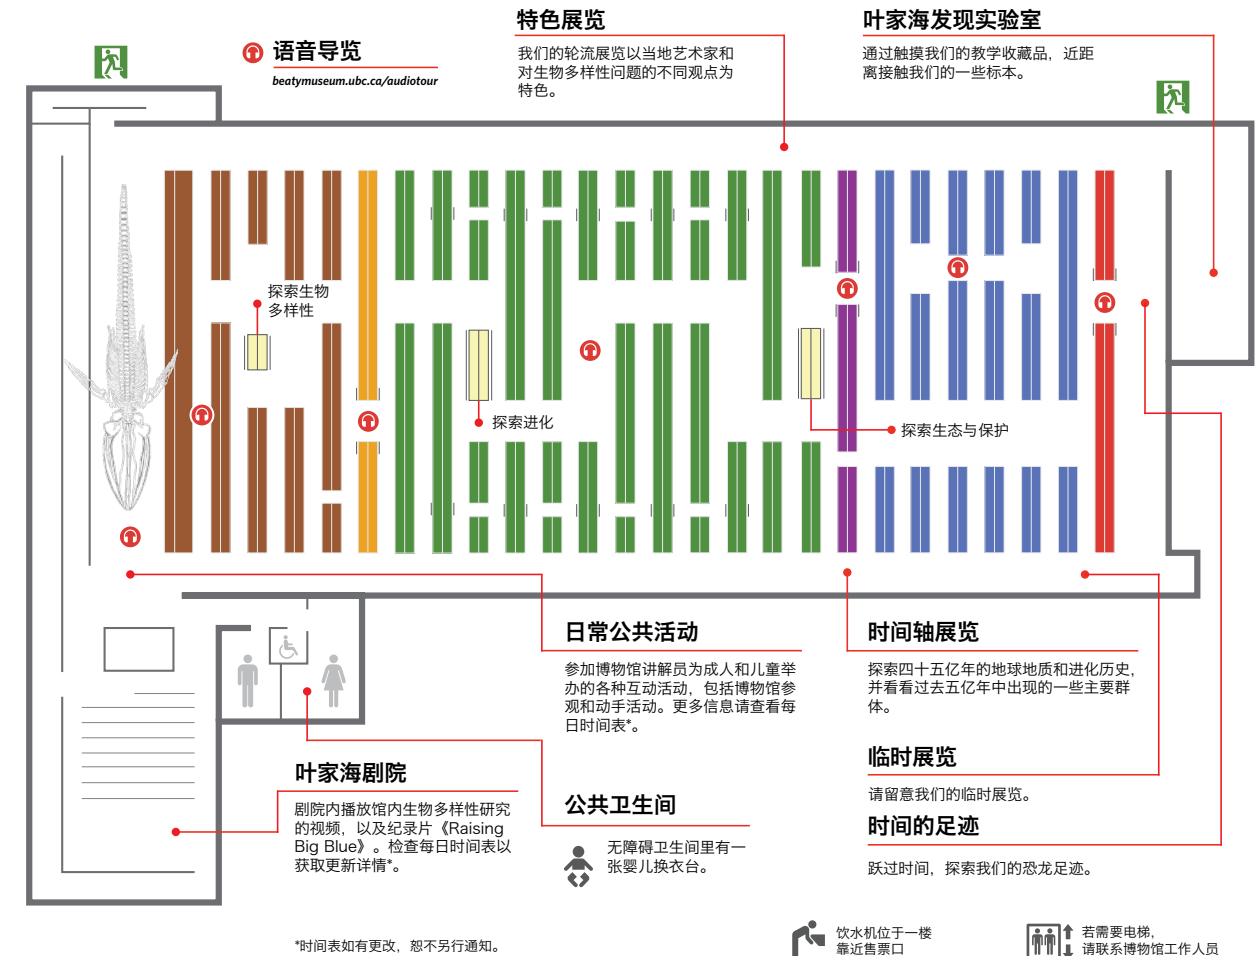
语音导览
beatymuseum.ubc.ca/audiotour

特色展览
我们的轮流展览以当地艺术家和对生物多样性问题的不同观点为特色。

叶家海发现实验室
通过触摸我们的教学收藏品，近距离接触我们的一些标本。

探索生物多样性

探索进化

探索生态与保护

日常公共活动
参加博物馆讲解员为成人和儿童举办的各种互动活动，包括博物馆参观和动手活动。更多信息请查看每日时间表*。

时间轴展览
探索四十五亿年的地球地质和进化历史，并看看过去五亿年中出现的一些主要群体。

临时展览
请留意我们的临时展览。

时间的足迹
跃过时间，探索我们的恐龙足迹。

叶家海剧院
剧院内播放馆内生物多样性研究的视频，以及纪录片《Raising Big Blue》。检查每日时间表以获取更新详情*。

公共卫生间
无障碍卫生间里有一张婴儿换衣台。

*时间表如有更改，恕不另行通知。

饮水机位于一楼靠近售票口

若需要电梯，请联系博物馆工作人员